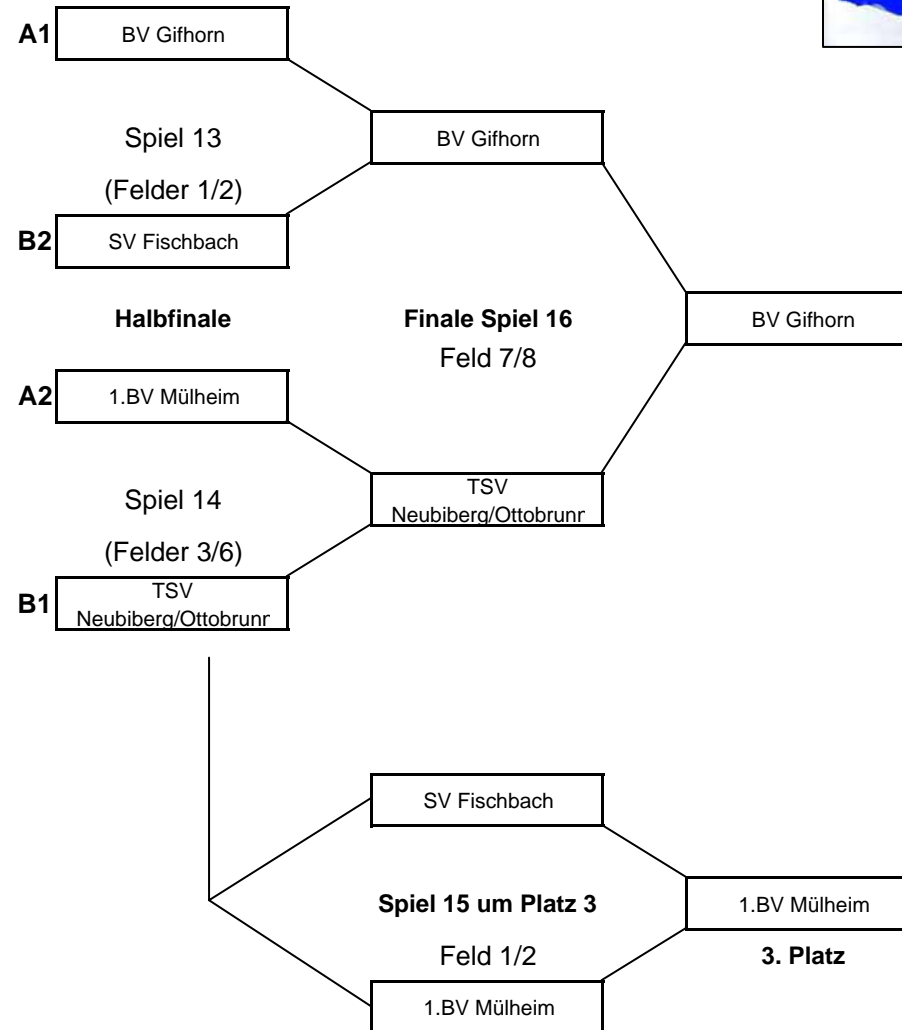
A1 BV Gifhorn

Spiel 13

(Felder 1/2)

B2 SV Fischbach

BV Gifhorn

Halbfinale

Finale Spiel 16

Feld 7/8

BV Gifhorn

A2 1.BV Mülheim

Spiel 14

(Felder 3/6)

B1 TSV Neubiberg/Ottobrunr

TSV Neubiberg/Ottobrunr

SV Fischbach

Spiel 15 um Platz 3

Feld 1/2

1.BV Mülheim

1.BV Mülheim

3. Platz